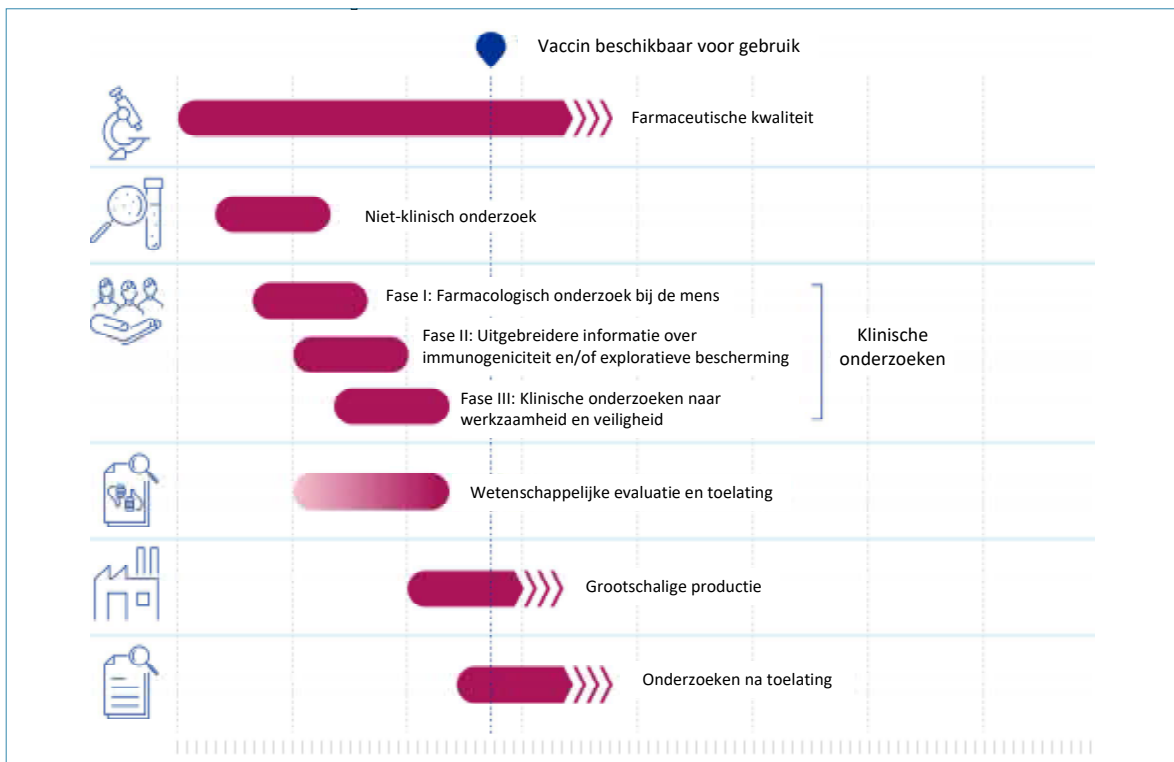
Vaccin beschikbaar voor gebruik

Farmaceutische kwaliteit

Niet-klinisch onderzoek

Fase I: Farmacologisch onderzoek bij de mens

Fase II: Uitgebreidere informatie over immunogeniciteit en/of explorative bescherming

Fase III: Klinische onderzoeken naar werkzaamheid en veiligheid

Klinische onderzoeken

Wetenschappelijke evaluatie en toelating

Grootschalige productie

Onderzoeken na toelating